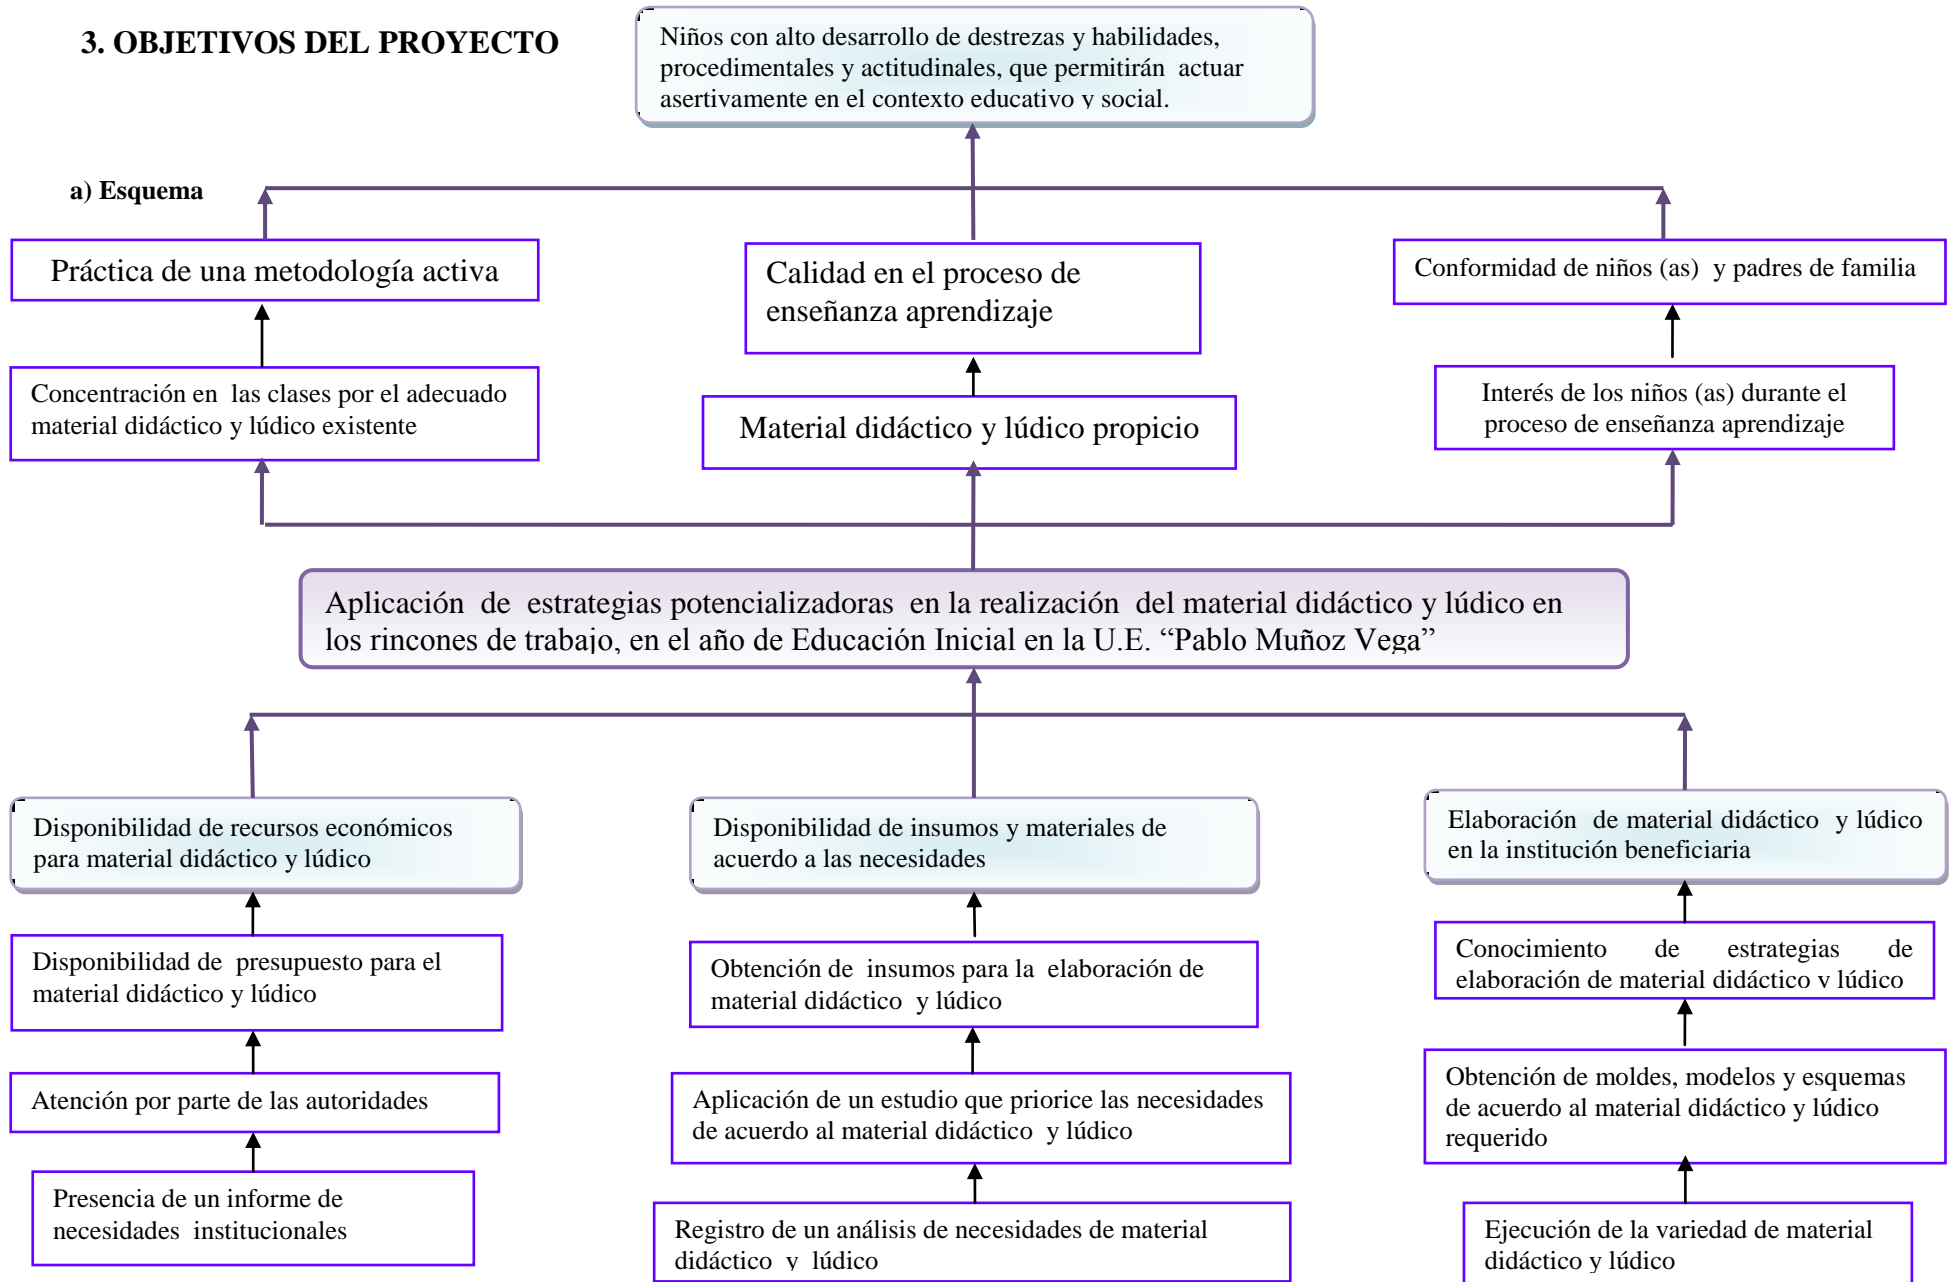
3. OBJETIVOS DEL PROYECTO

Niños con alto desarrollo de destrezas y habilidades, procedimentales y actitudinales, que permitirán actuar asertivamente en el contexto educativo y social.

a) Esquema

Práctica de una metodología activa

Calidad en el proceso de enseñanza aprendizaje

Conformidad de niños (as) y padres de familia

Concentración en las clases por el adecuado material didáctico y lúdico existente

Material didáctico y lúdico propicio

Interés de los niños (as) durante el proceso de enseñanza aprendizaje

Aplicación de estrategias potencializadoras en la realización del material didáctico y lúdico en los rincones de trabajo, en el año de Educación Inicial en la U.E. “Pablo Muñoz Vega”

Disponibilidad de recursos económicos para material didáctico y lúdico

Disponibilidad de insumos y materiales de acuerdo a las necesidades

Elaboración de material didáctico y lúdico en la institución beneficiaria

Disponibilidad de presupuesto para el material didáctico y lúdico

Obtención de insumos para la elaboración de material didáctico y lúdico

Conocimiento de estrategias de elaboración de material didáctico v lúdico

Atención por parte de las autoridades

Aplicación de un estudio que priorice las necesidades de acuerdo al material didáctico y lúdico

Obtención de moldes, modelos y esquemas de acuerdo al material didáctico y lúdico requerido

Presencia de un informe de necesidades institucionales

Registro de un análisis de necesidades de material didáctico y lúdico

Ejecución de la variedad de material didáctico y lúdico